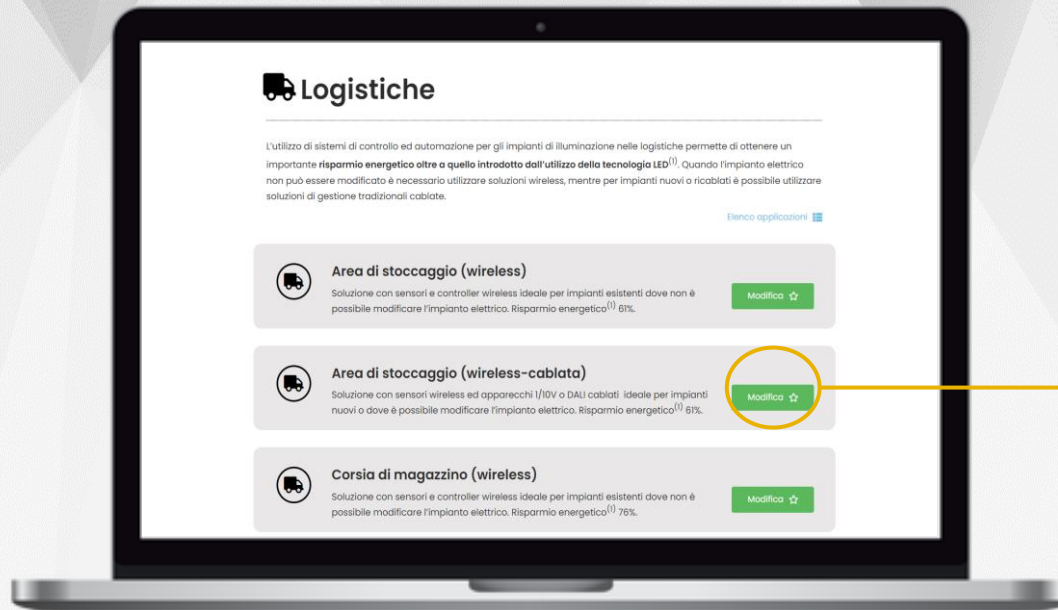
Logistiche

L'utilizzo di sistemi di controllo ed automazione per gli impianti di illuminazione nelle logistiche permette di ottenere un importante **risparmio energetico oltre a quello introdotto dall'utilizzo della tecnologia LED**$^{(1)}$. Quando l'impianto elettrico non può essere modificato è necessario utilizzare soluzioni wireless, mentre per impianti nuovi o ricablati è possibile utilizzare soluzioni di gestione tradizionali cablate.

Elenco applicazioni

Area di stoccaggio (wireless)
Soluzione con sensori e controller wireless ideale per impianti esistenti dove non è possibile modificare l'impianto elettrico. Risparmio energetico$^{(1)}$ 61%.
Modifica

Area di stoccaggio (wireless-cablata)
Soluzione con sensori wireless ed apparecchi 1/10V o DALI cablati ideale per impianti nuovi o dove è possibile modificare l'impianto elettrico. Risparmio energetico$^{(1)}$ 61%.
Modifica

Corsia di magazzino (wireless)
Soluzione con sensori e controller wireless ideale per impianti esistenti dove non è possibile modificare l'impianto elettrico. Risparmio energetico$^{(1)}$ 76%.
Modifica